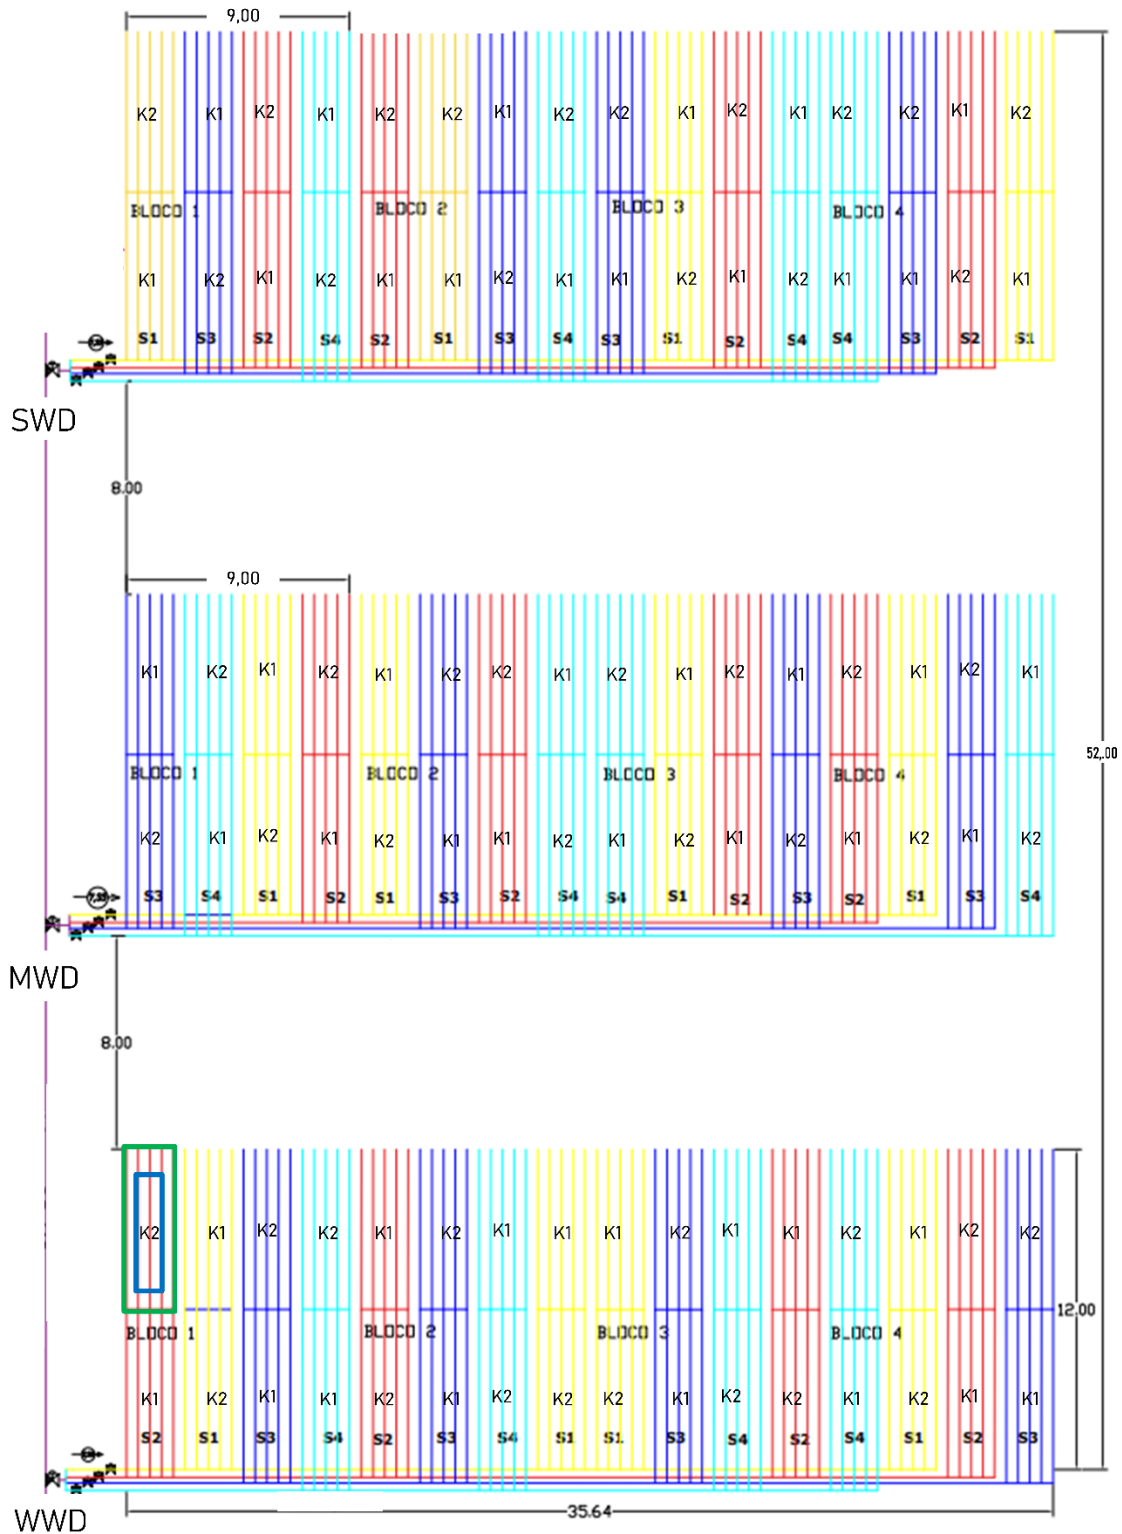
9,00

K2 K1 K2 K1 K2 K2 K1 K2 K2 K1 K2 K1 K2 K2 K1 K2

BLOCO 1 BLOCO 2 BLOCO 3 BLOCO 4

K1 K2 K1 K2 K1 K1 K2 K1 K1 K2 K1 K2 K1 K1 K2 K1

S1 S3 S2 S4 S2 S1 S3 S4 S3 S1 S2 S4 S4 S3 S2 S1

SWD

8,00

9,00

K1 K2 K1 K2 K1 K2 K2 K1 K2 K1 K2 K1 K2 K1 K2 K1

BLOCO 1 BLOCO 2 BLOCO 3 BLOCO 4

K2 K1 K2 K1 K2 K1 K1 K2 K1 K2 K1 K2 K1 K2 K1 K2

S3 S4 S1 S2 S1 S3 S2 S4 S4 S1 S2 S3 S2 S1 S3 S4

52,00

MWD

8,00

K2 K1 K2 K2 K1 K2 K1 K1 K1 K2 K1 K1 K2 K1 K2 K2

BLOCO 1 BLOCO 2 BLOCO 3 BLOCO 4

12,00

K1 K2 K1 K1 K2 K1 K2 K2 K2 K1 K2 K2 K1 K2 K1 K1

S2 S1 S3 S4 S2 S3 S4 S1 S1 S3 S4 S2 S4 S1 S2 S3

WWD

35,64